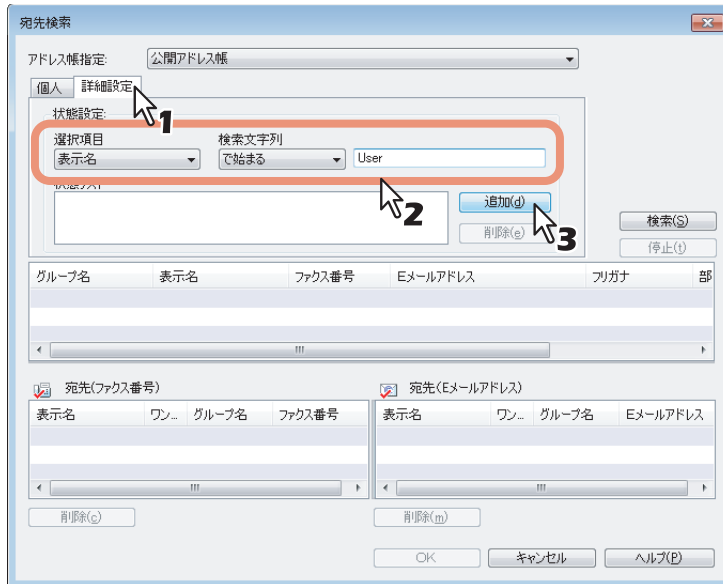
宛先検索

アドレス帳指定: 公開アドレス帳

個人 詳細設定

状態設定:

選択項目 検索文字列

表示名 で始まる User

状態リスト

1

2

3

追加(d)

削除(e)

検索(S)

停止(t)

| グループ名 | 表示名 | ファクス番号 | Eメールアドレス | フリガナ | 部 |
|---|---|---|---|---|---|

宛先(ファクス番号)

| 表示名 | ワン... | グループ名 | ファクス番号 |
|---|---|---|---|

削除(c)

宛先(Eメールアドレス)

| 表示名 | ワン... | グループ名 | Eメールアドレス |
|---|---|---|---|

削除(m)

OK キャンセル ヘルプ(P)